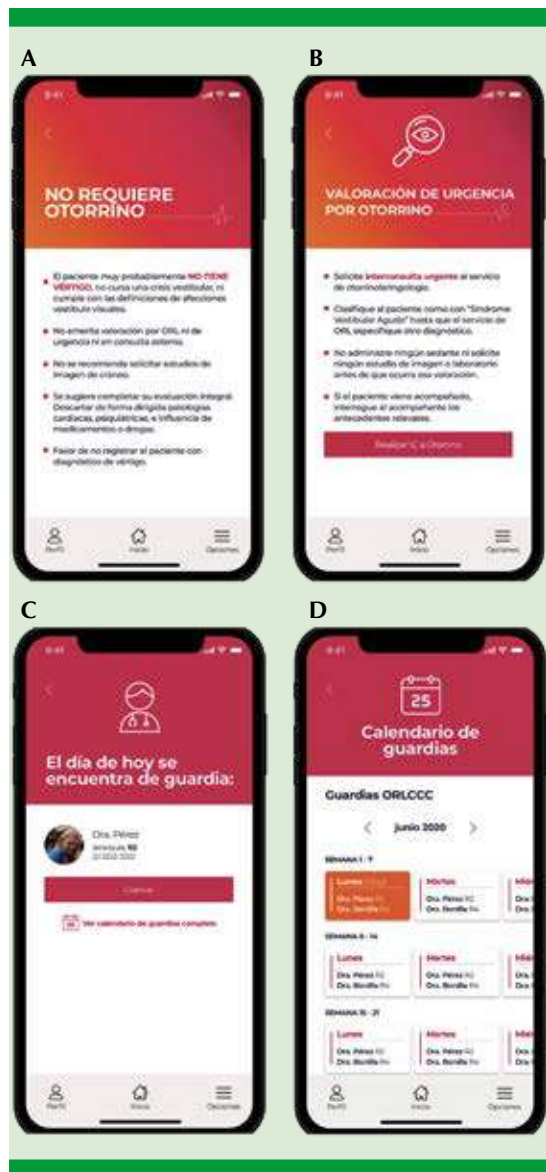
A

9:41

NO REQUIERE OTORRINO

El paciente muy probablemente NO TIENE VÉRTIGO, no cursa una crisis vestibular, ni cumple con las definiciones de afecciones vestibulo visuales.

No amerita valoración por ORL ni de urgencia ni en consulta externa.

No se recomienda solicitar estudios de imagen de cráneo.

Se sugiere completar su evaluación integral. Descartar de forma dirigida patologías cardiacas, psiquiátricas, e influencia de medicamentos o drogas.

Favor de no registrar al paciente con diagnóstico de vértigo.

Perfil Inicio Opciones

B

9:41

VALORACIÓN DE URGENCIA POR OTORRINO

Solicite interconsulta urgente al servicio de otorrinolaringología.

Clasifique al paciente como con "Síndrome Vestibular Agudo" hasta que el servicio de ORL especifique otro diagnóstico.

No administre ningún sedante ni solicite ningún estudio de imagen o laboratorio antes de que ocurra esa valoración.

Si el paciente viene acompañado, interrogue al acompañante los antecedentes relevantes.

Realizar IC a Otorrino

Perfil Inicio Opciones

C

9:41

El día de hoy se encuentra de guardia:

Dra. Pérez
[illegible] R2
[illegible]

Llamar

Ver calendario de guardias completo

Perfil Inicio Opciones

D

9:41

25

Calendario de guardias

Guardias ORLCCC

junio 2020

SEMANA 1 - 7

| Lunes | Martes | Miér |
|---|---|---|
| Dra. Pérez R2 Dra. Bonilla R4 | Dra. Pérez R2 Dra. Bonilla R4 | Dra |

SEMANA 8 - 14

| Lunes | Martes | Miér |
|---|---|---|
| Dra. Pérez R2 Dra. Bonilla R4 | Dra. Pérez R2 Dra. Bonilla R4 | Dra |

SEMANA 15 - 21

| Lunes | Martes | Miér |
|---|---|---|
| Dra. Pérez R2 Dra. Bonilla R4 | Dra. Pérez R2 Dra. Bonilla R4 | Dra |

Perfil Inicio Opciones